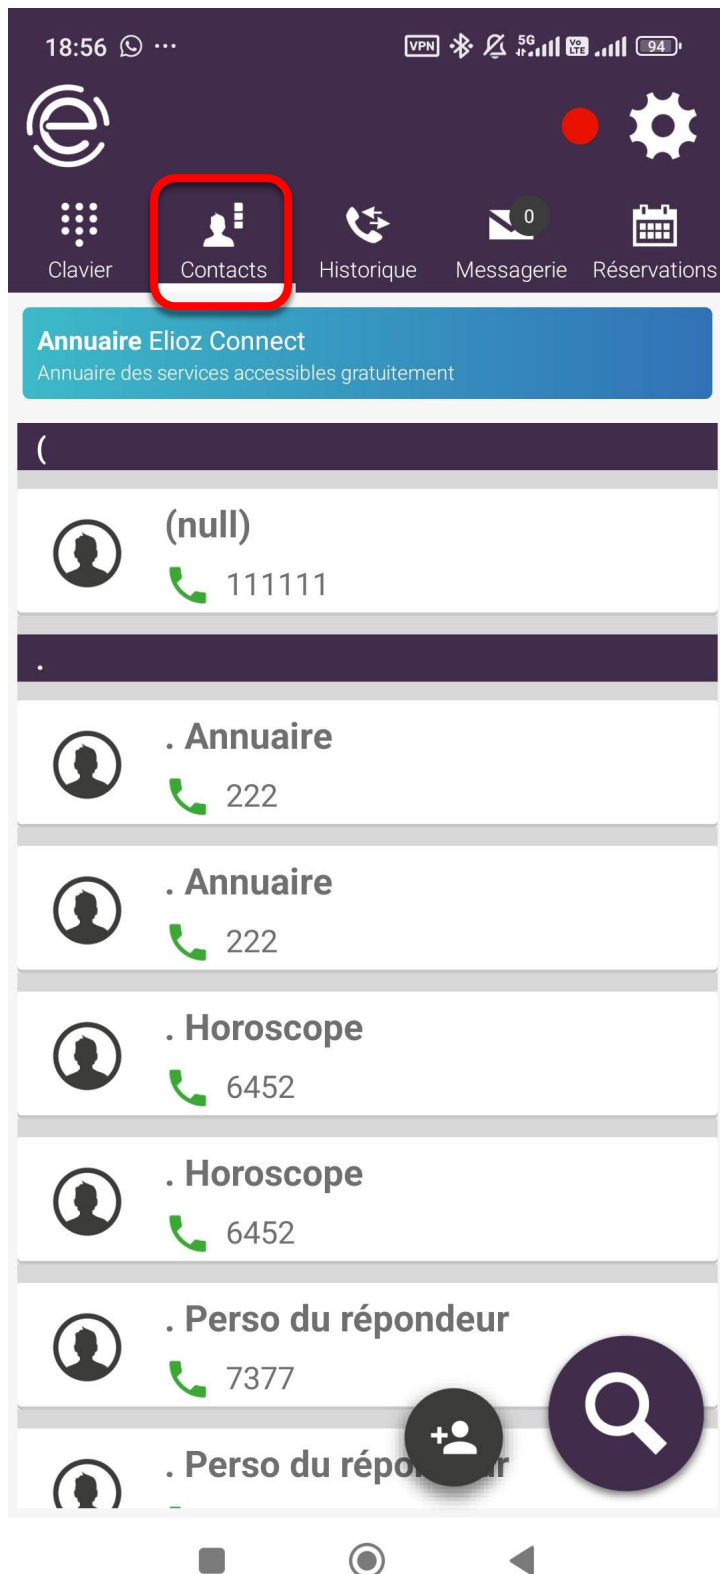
18:56 ···

VPN 5G Vo LTE 94

Clavier
Contacts
Historique
0
Messagerie
Réservations

Annuaire Elioz Connect
Annuaire des services accessibles gratuitement

(

(null)
111111

.

. Annuaire
222

. Annuaire
222

. Horoscope
6452

. Horoscope
6452

. Perso du répondeur
7377

. Perso du répo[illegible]r